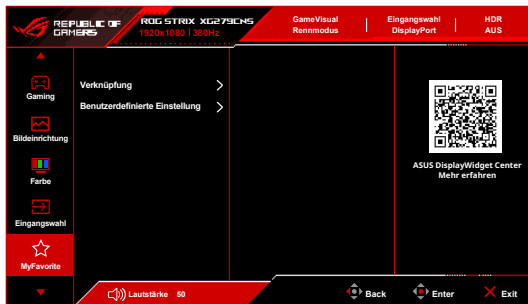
REPUBLIC OF GAMERS

ROG STRIX XG279CNS
1920x1080 | 380Hz

GameVisual
Rennmodus

Eingangswahl
DisplayPort

HDR
AUS

Gaming

Bildeinrichtung

Farbe

Eingangswahl

MyFavorite

Verknüpfung

Benutzerdefinierte Einstellung

ASUS DisplayWidget Center
Mehr erfahren

Lautstärke 50

Back

Enter

Exit